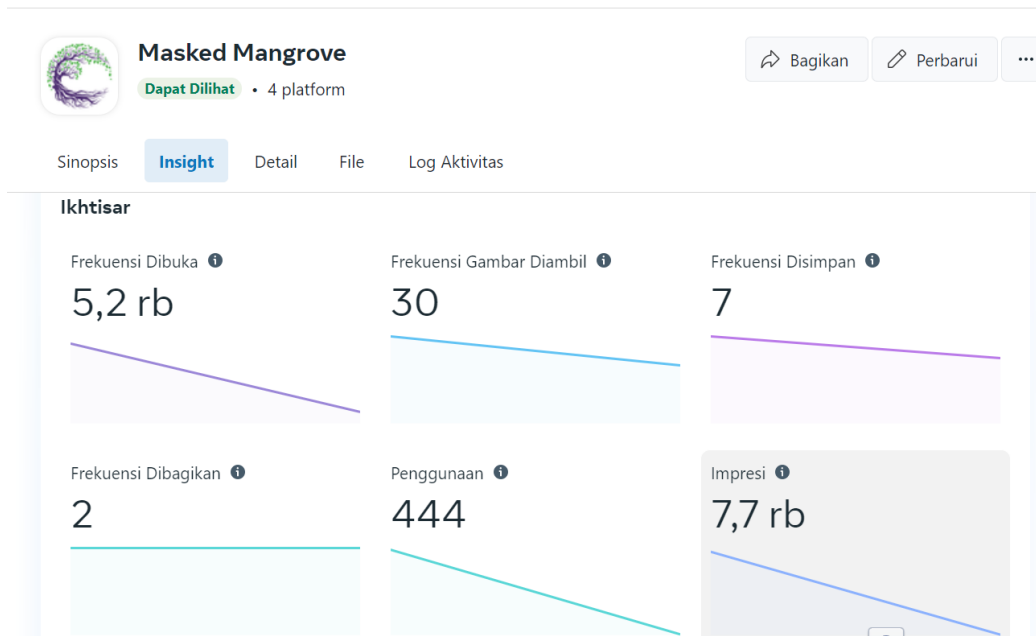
Masked Mangrove

Dapat Dilihat • 4 platform

Bagikan

Perbarui

...

Sinopsis

Insight

Detail

File

Log Aktivitas

Ikhtisar

Frekuensi Dibuka

5,2 rb

Frekuensi Gambar Diambil

30

Frekuensi Disimpan

7

Frekuensi Dibagikan

2

Penggunaan

444

Impresi

7,7 rb